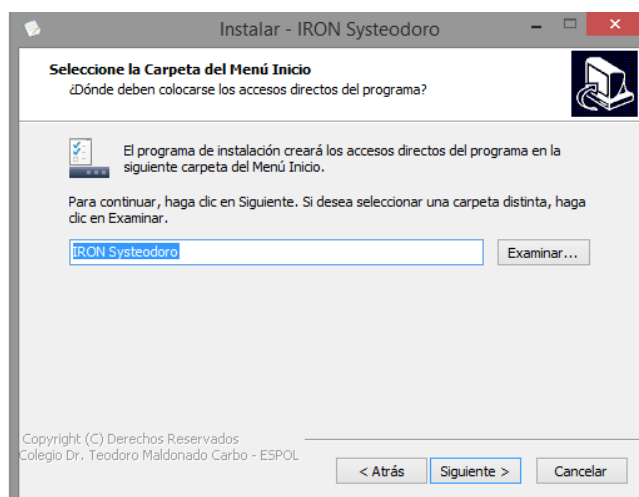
Instalar - IRON Systeodoro

Seleccione la Carpeta del Menú Inicio
¿Dónde deben colocarse los accesos directos del programa?

El programa de instalación creará los accesos directos del programa en la siguiente carpeta del Menú Inicio.

Para continuar, haga clic en Siguiente. Si desea seleccionar una carpeta distinta, haga clic en Examinar.

IRON Systeodoro

Examinar...

Copyright (C) Derechos Reservados
Colegio Dr. Teodoro Maldonado Carbo - ESPOL

< Atrás

Siguiente >

Cancelar